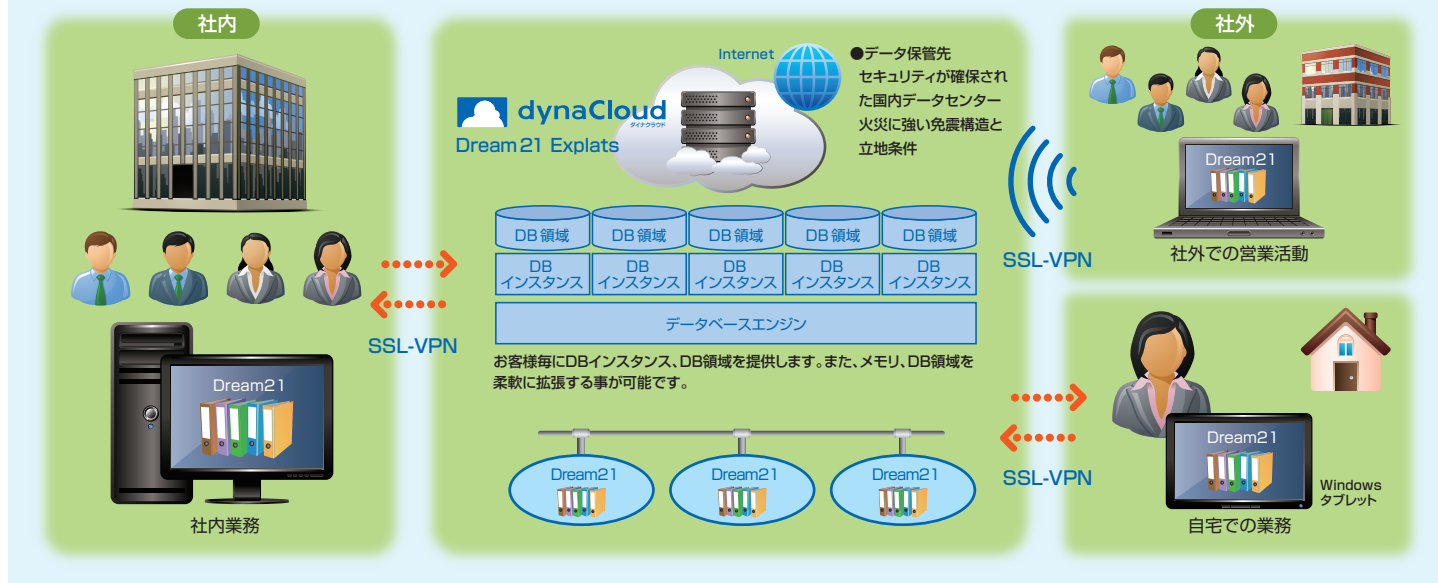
社内

Dream21

社内業務

SSL-VPN

dynaCloud
ダイナクラウド
Dream21 Explats

Internet

●データ保管先
セキュリティが確保された国内データセンター
火災に強い免震構造と立地条件

| DB 領域 | DB 領域 | DB 領域 | DB 領域 | DB 領域 |
|---|---|---|---|---|
| DB インスタンス | DB インスタンス | DB インスタンス | DB インスタンス | DB インスタンス |

データベースエンジン

お客様毎にDBインスタンス、DB領域を提供します。また、メモリ、DB領域を柔軟に拡張する事が可能です。

Dream21
Dream21
Dream21

社外

SSL-VPN

Dream21

社外での営業活動

SSL-VPN

Dream21

Windows
タブレット

自宅での業務